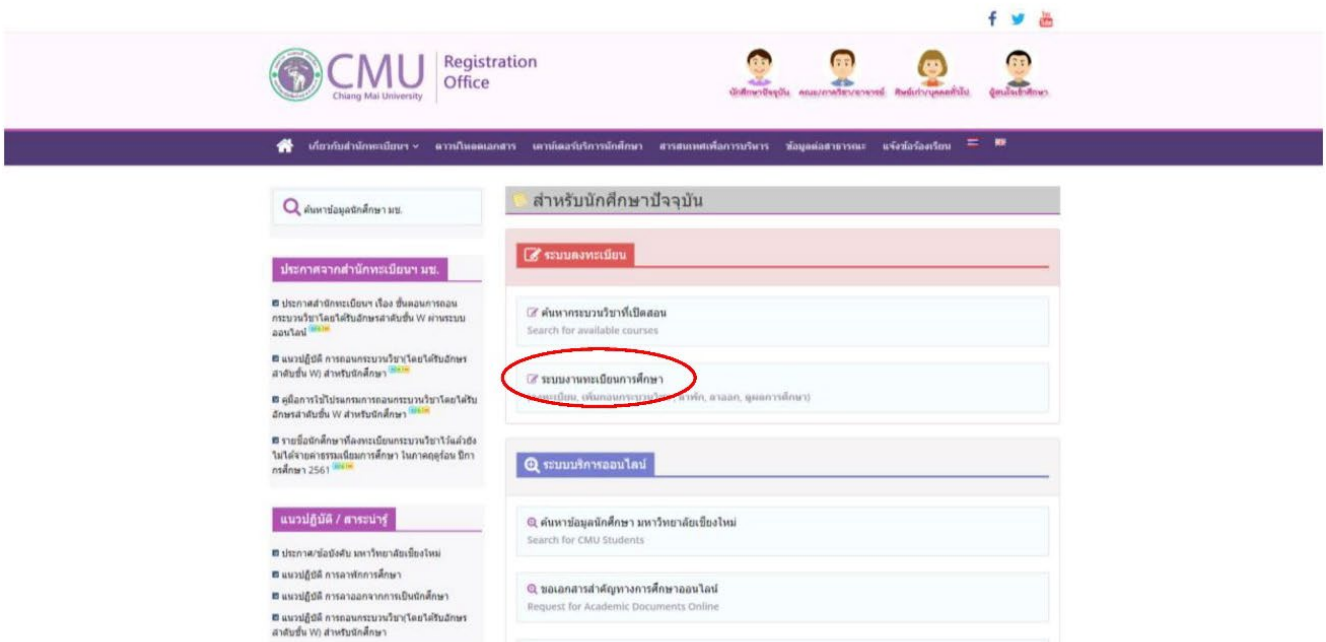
CMU Chiang Mai University Registration Office

นักศึกษาปัจจุบัน คณะ/ภาควิชา/อาจารย์ ศิษย์เก่า/บุคคลทั่วไป ผู้สนใจเข้าศึกษา

เกี่ยวกับสำนักทะเบียน ดาวน์โหลดเอกสาร เคาน์เตอร์บริการนักศึกษา สารสนเทศเพื่อการบริหาร ข้อมูลต่อสาธารณะ แจ้งข้อร้องเรียน

ค้นหาข้อมูลนักศึกษา มช.

ประกาศจากสำนักทะเบียนฯ มช.

ประกาศสำนักทะเบียนฯ เรื่อง ขั้นตอนการถอนกระบวนวิชาโดยได้รับอักษรลำดับขั้น W ผ่านระบบออนไลน์ NEW

แนวปฏิบัติ การถอนกระบวนวิชา(โดยได้รับอักษรลำดับขั้น W) สำหรับนักศึกษา NEW

คู่มือการใช้โปรแกรมการถอนกระบวนวิชาโดยได้รับอักษรลำดับขั้น W สำหรับนักศึกษา NEW

รายชื่อนักศึกษาที่ลงทะเบียนกระบวนวิชาไว้แล้วยังไม่ได้จ่ายค่าธรรมเนียมการศึกษา ในภาคฤดูร้อน ปีการศึกษา 2561 NEW

แนวปฏิบัติ / สาระน่ารู้

ประกาศ/ข้อบังคับ มหาวิทยาลัยเชียงใหม่
แนวปฏิบัติ การลาพักการศึกษา
แนวปฏิบัติ การลาออกจากการเป็นนักศึกษา
แนวปฏิบัติ การถอนกระบวนวิชา(โดยได้รับอักษรลำดับขั้น W) สำหรับนักศึกษา

สำหรับนักศึกษาปัจจุบัน

ระบบลงทะเบียน

ค้นหากระบวนวิชาที่เปิดสอน
Search for available courses

ระบบงานทะเบียนการศึกษา
(ลงทะเบียน, เพิ่มถอนกระบวนวิชา, ลาพัก, ลาออก, ผลการศึกษา)

ระบบบริการออนไลน์

ค้นหาข้อมูลนักศึกษา มหาวิทยาลัยเชียงใหม่
Search for CMU Students

ขอเอกสารสำคัญทางการศึกษาออนไลน์
Request for Academic Documents Online